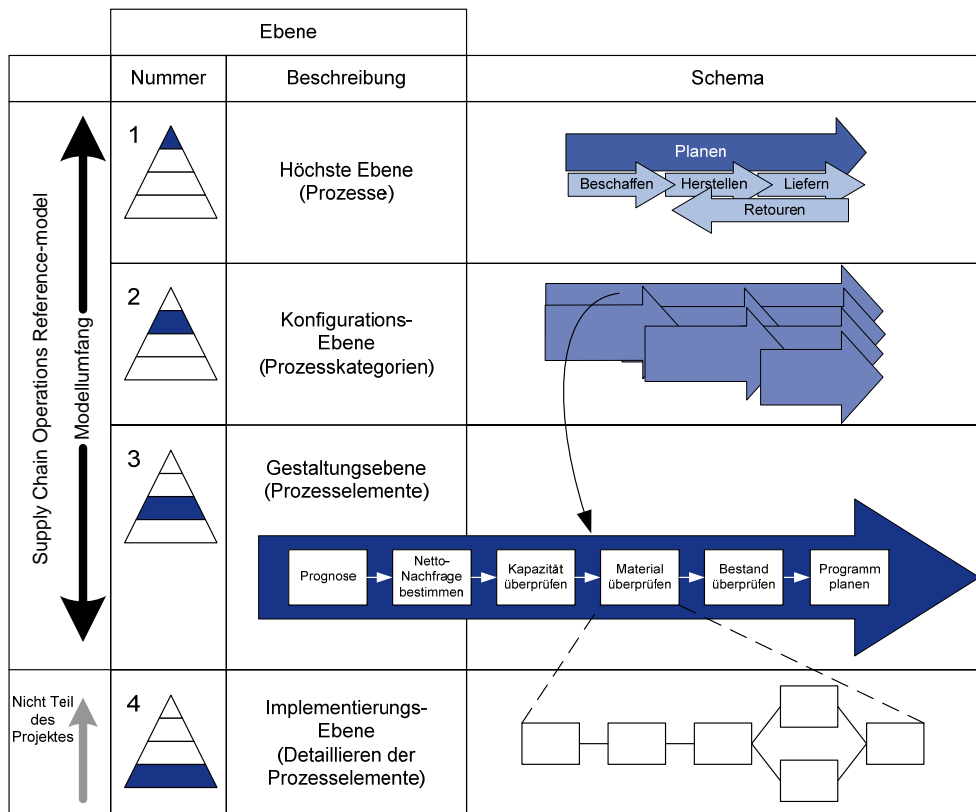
| | Ebene | | |
|---|---|---|---|
| | Nummer | Beschreibung | Schema |
| Supply Chain Operations Reference-model / Modellumfang | 1 | Höchste Ebene (Prozesse) | Planen, Beschaffen, Herstellen, Liefern, Retouren |
| | 2 | Konfigurations-Ebene (Prozesskategorien) | |
| | 3 | Gestaltungsebene (Prozesselemente) | Prognose, Netto-Nachfrage bestimmen, Kapazität überprüfen, Material überprüfen, Bestand überprüfen, Programm planen |
| Nicht Teil des Projektes | 4 | Implementierungs-Ebene (Detaillieren der Prozesselemente) | |